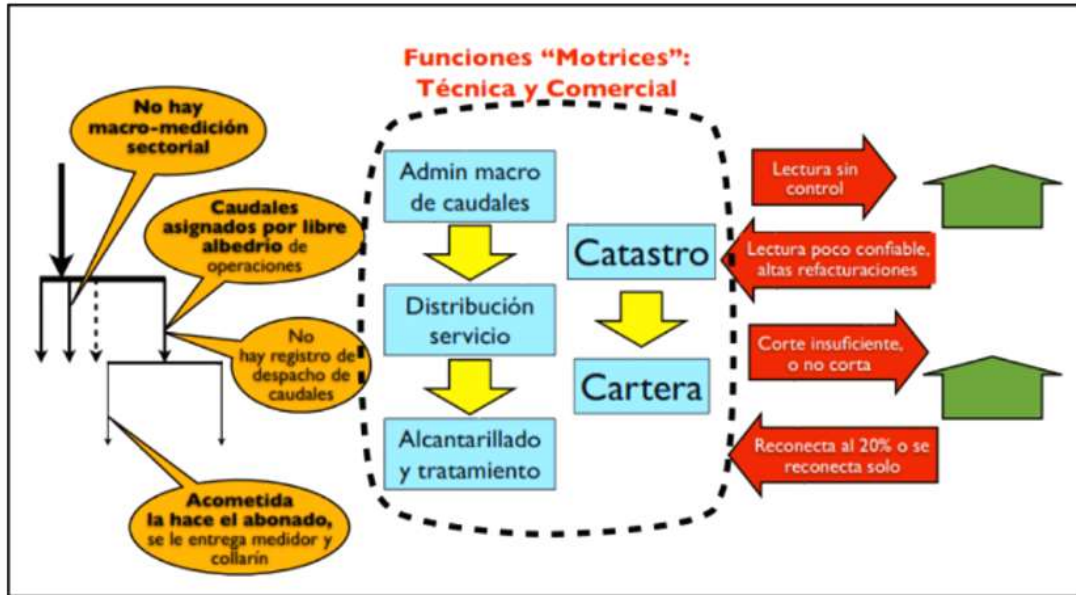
Funciones "Motrices": Técnica y Comercial

No hay macro-medición sectorial

Caudales asignados por libre albedrio de operaciones

No hay registro de despacho de caudales

Acometida la hace el abonado, se le entrega medidor y collarín

Admin macro de caudales

Distribución servicio

Alcantarillado y tratamiento

Catastro

Cartera

Lectura sin control

Lectura poco confiable, altas refacturaciones

Corte insuficiente, o no corta

Reconecta al 20% o se reconecta solo